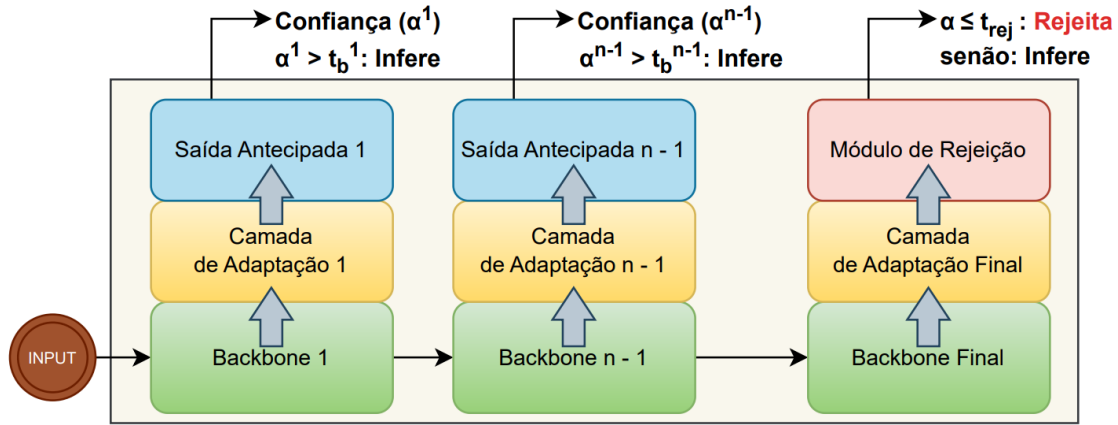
Confiança ($\alpha^1$)
$\alpha^1 > t_b^1$: Infere

Confiança ($\alpha^{n-1}$)
$\alpha^{n-1} > t_b^{n-1}$: Infere

$\alpha \leq t_{rej}$ : Rejeita
senão: Infere

Saída Antecipada 1

Camada de Adaptação 1

Backbone 1

Saída Antecipada n - 1

Camada de Adaptação n - 1

Backbone n - 1

Módulo de Rejeição

Camada de Adaptação Final

Backbone Final

INPUT